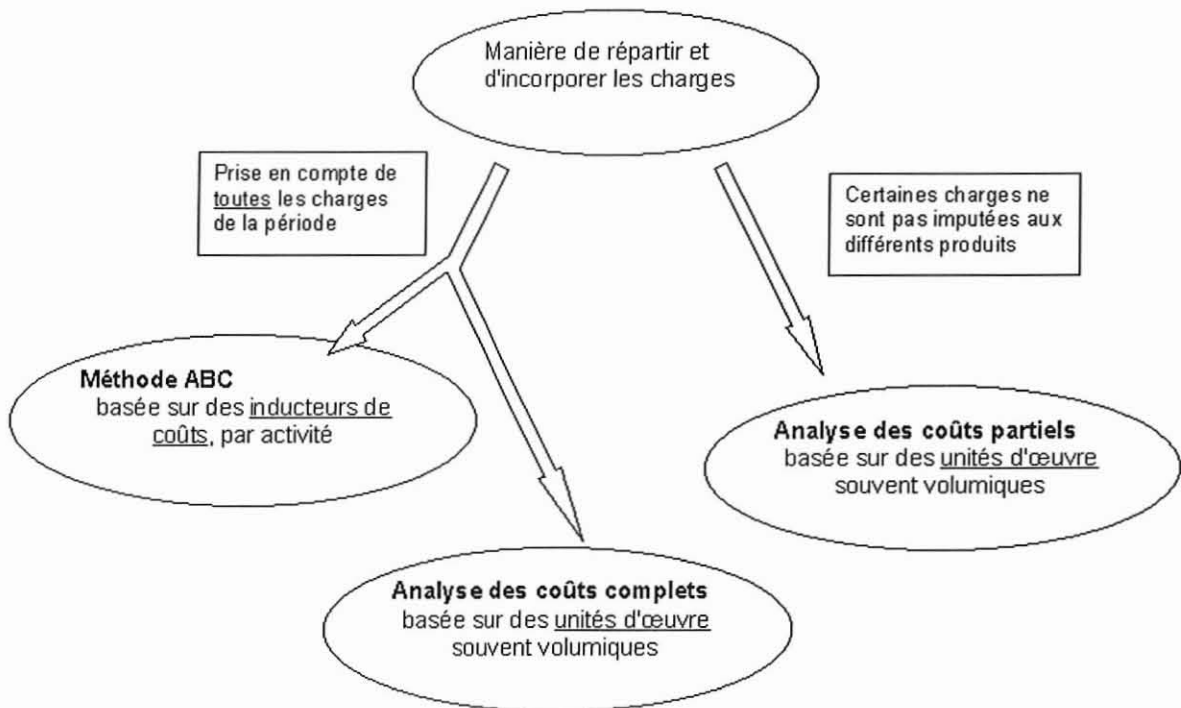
Manière de répartir et d'incorporer les charges

Prise en compte de toutes les charges de la période

Certaines charges ne sont pas imputées aux différents produits

Méthode ABC
basée sur des inducteurs de coûts, par activité

Analyse des coûts partiels
basée sur des unités d'œuvre souvent volumiques

Analyse des coûts complets
basée sur des unités d'œuvre souvent volumiques